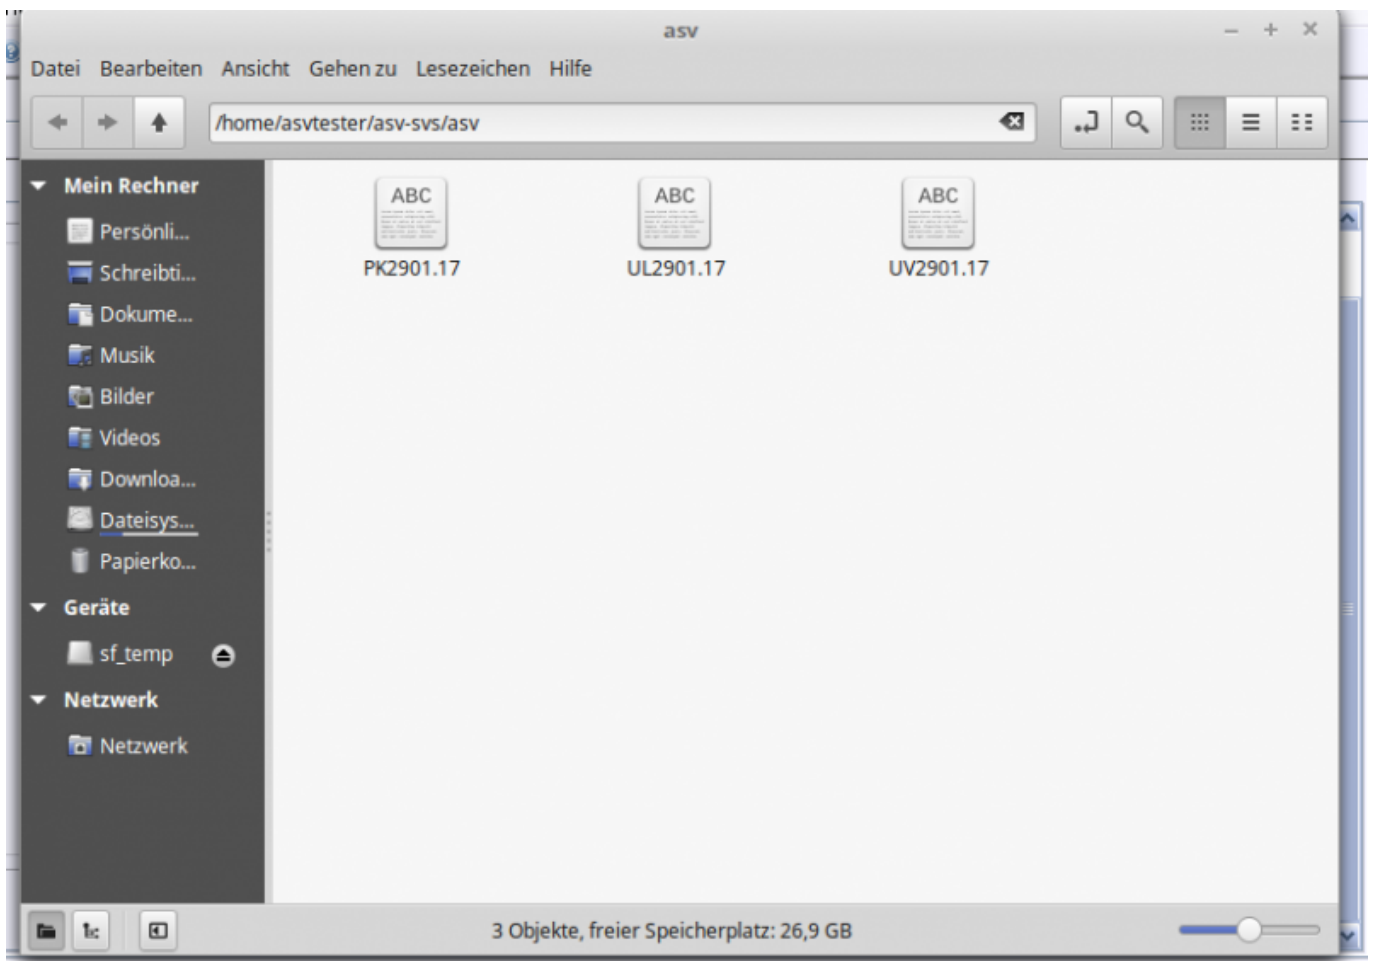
asv

Datei Bearbeiten Ansicht Gehen zu Lesezeichen Hilfe

/home/asvtester/asv-svs/asv

Mein Rechner
Persönli...
Schreibti...
Dokume...
Musik
Bilder
Videos
Downloa...
Dateisys...
Papierko...
Geräte
sf_temp
Netzwerk
Netzwerk

ABC
PK2901.17
ABC
UL2901.17
ABC
UV2901.17

3 Objekte, freier Speicherplatz: 26,9 GB